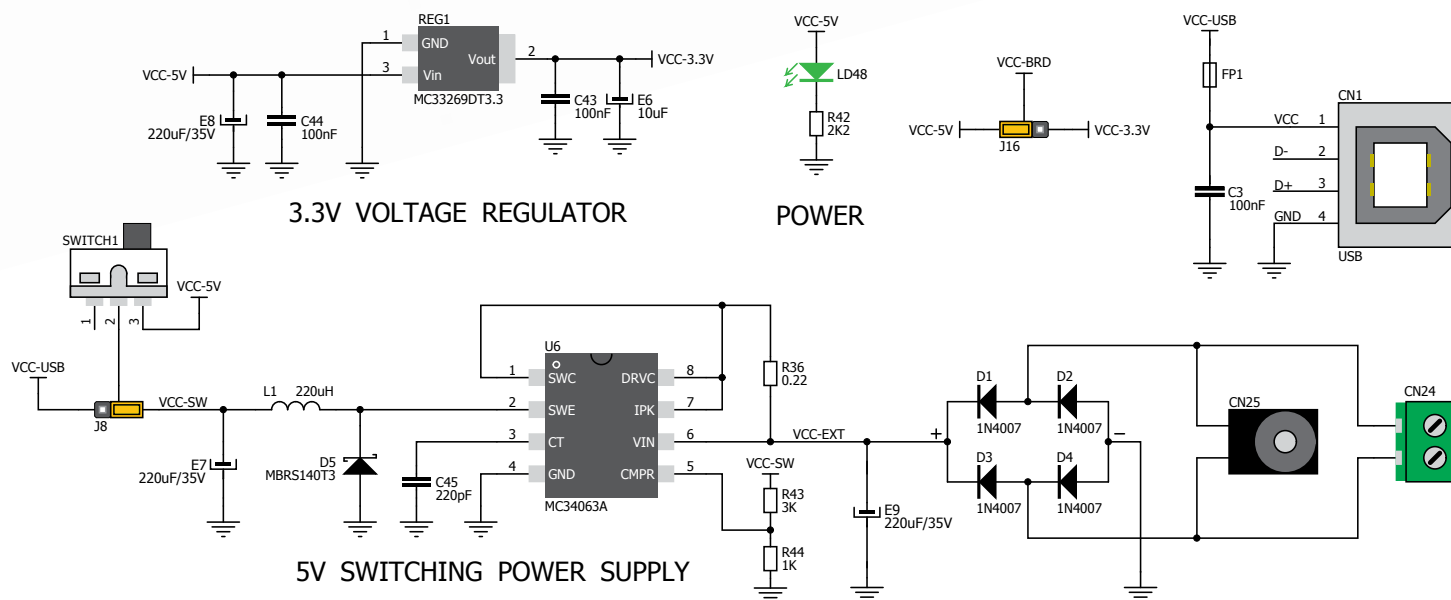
REG1
1 GND
3 Vin
Vout 2
MC33269DT3.3
VCC-5V
E8 220uF/35V
C44 100nF
C43 100nF
E6 10uF
VCC-3.3V
3.3V VOLTAGE REGULATOR

VCC-5V
LD48
R42 2K2
POWER

VCC-BRD
VCC-5V
J16
VCC-3.3V

VCC-USB
FP1
C3 100nF
CN1
VCC 1
D- 2
D+ 3
GND 4
USB

SWITCH1
1 2 3
VCC-5V
VCC-USB
J8
VCC-SW
L1 220uH
E7 220uF/35V
D5 MBRS140T3
C45 220pF
U6
1 SWC
2 SWE
3 CT
4 GND
DRVC 8
IPK 7
VIN 6
CMPR 5
MC34063A
R36 0.22
VCC-EXT
VCC-SW
R43 3K
R44 1K
E9 220uF/35V
5V SWITCHING POWER SUPPLY

+
D1 1N4007
D2 1N4007
D3 1N4007
D4 1N4007
–
CN25
CN24